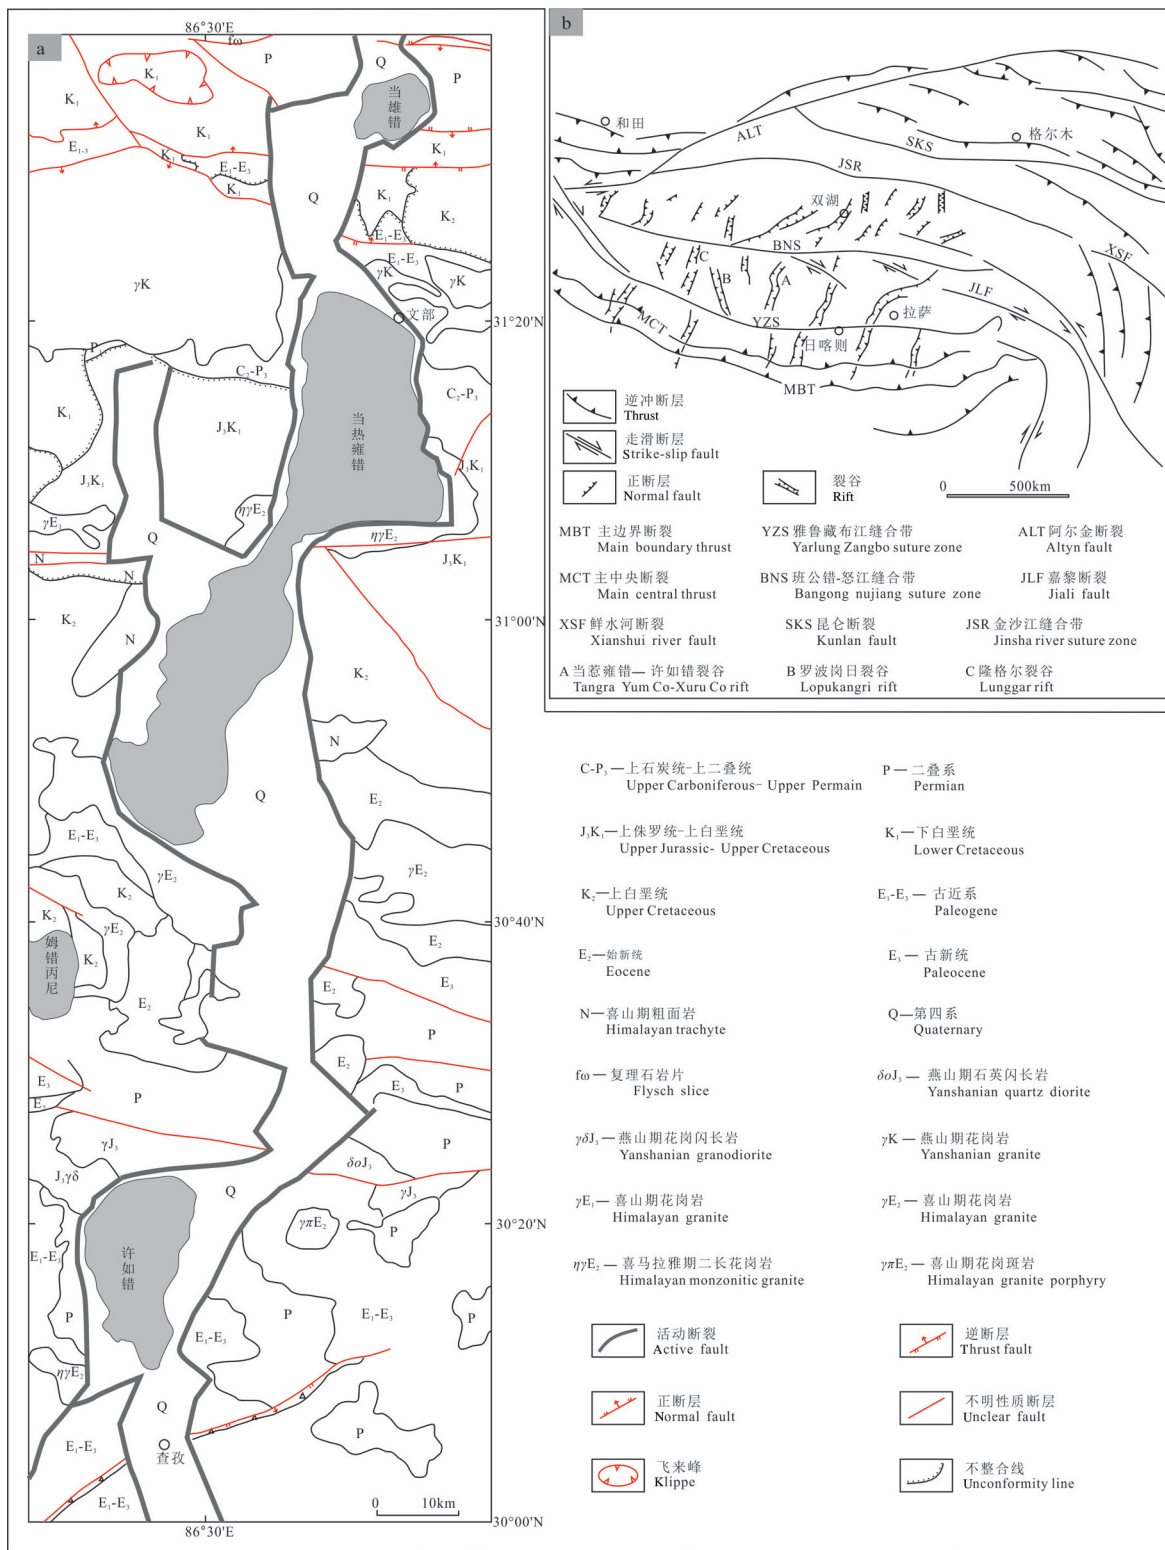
a

86°30′E

fω

P

Q

当雄错

P

$K_1$

$K_1$

$K_1$

$E_{1-3}$

$K_1$

$E_1$-$E_3$

$K_1$

$K_1$

Q

$K_1$

$K_2$

$E_1$-$E_3$

$E_1$-$E_3$

γK

γK

γK

文部

31°20′N

P

$C_2$-$P_3$

$C_2$-$P_3$

$K_1$

$J_3K_1$

当热雍错

$J_3K_1$

$J_3K_1$

$γE_1$

$ηγE_2$

$ηγE_2$

Q

N

N

$J_3K_1$

$K_2$

N

31°00′N

$K_2$

N

Q

$E_2$

$E_1$-$E_3$

$γE_2$

$γE_2$

$K_2$

$K_2$

$γE_2$

30°40′N

姆错丙尼

$K_2$

$E_2$

$E_2$

$E_2$

$E_3$

P

$E_2$

$E_3$

$E_3$

P

P

P

$γJ_3$

$J_3γδ$

$δoJ_3$

$γJ_3$

Q

$γπE_2$

P

30°20′N

$E_1$-$E_3$

许如错

P

P

$E_1$-$E_3$

P

$ηγE_2$

$E_1$-$E_3$

Q

P

$E_1$-$E_3$

查孜

$E_1$-$E_3$

0 10km

86°30′E

30°00′N

b

和田

ALT

SKS

格尔木

JSR

双湖

BNS

C

B

A

XSF

JLF

拉萨

MCT

YZS

日喀则

MBT

逆冲断层 Thrust

走滑断层 Strike-slip fault

正断层 Normal fault

裂谷 Rift

0 500km

MBT 主边界断裂 Main boundary thrust

YZS 雅鲁藏布江缝合带 Yarlung Zangbo suture zone

ALT 阿尔金断裂 Altyn fault

MCT 主中央断裂 Main central thrust

BNS 班公错-怒江缝合带 Bangong nujiang suture zone

JLF 嘉黎断裂 Jiali fault

XSF 鲜水河断裂 Xianshui river fault

SKS 昆仑断裂 Kunlan fault

JSR 金沙江缝合带 Jinsha river suture zone

A 当惹雍错— 许如错裂谷 Tangra Yum Co-Xuru Co rift

B 罗波岗日裂谷 Lopukangri rift

C 隆格尔裂谷 Lunggar rift

C-$P_3$—上石炭统-上二叠统 Upper Carboniferous- Upper Permain

P — 二叠系 Permian

$J_3K_1$—上侏罗统-上白垩统 Upper Jurassic- Upper Cretaceous

$K_1$—下白垩统 Lower Cretaceous

$K_2$—上白垩统 Upper Cretaceous

$E_1$-$E_3$ — 古近系 Paleogene

$E_2$—始新统 Eocene

$E_3$ — 古新统 Paleocene

N—喜山期粗面岩 Himalayan trachyte

Q—第四系 Quaternary

fω — 复理石岩片 Flysch slice

$δoJ_3$ — 燕山期石英闪长岩 Yanshanian quartz diorite

$γδJ_3$ — 燕山期花岗闪长岩 Yanshanian granodiorite

γK — 燕山期花岗岩 Yanshanian granite

$γE_1$ — 喜山期花岗岩 Himalayan granite

$γE_2$ — 喜山期花岗岩 Himalayan granite

$ηγE_2$ — 喜马拉雅期二长花岗岩 Himalayan monzonitic granite

$γπE_2$ — 喜山期花岗斑岩 Himalayan granite porphyry

活动断裂 Active fault

逆断层 Thrust fault

正断层 Normal fault

不明性质断层 Unclear fault

飞来峰 Klippe

不整合线 Unconformity line